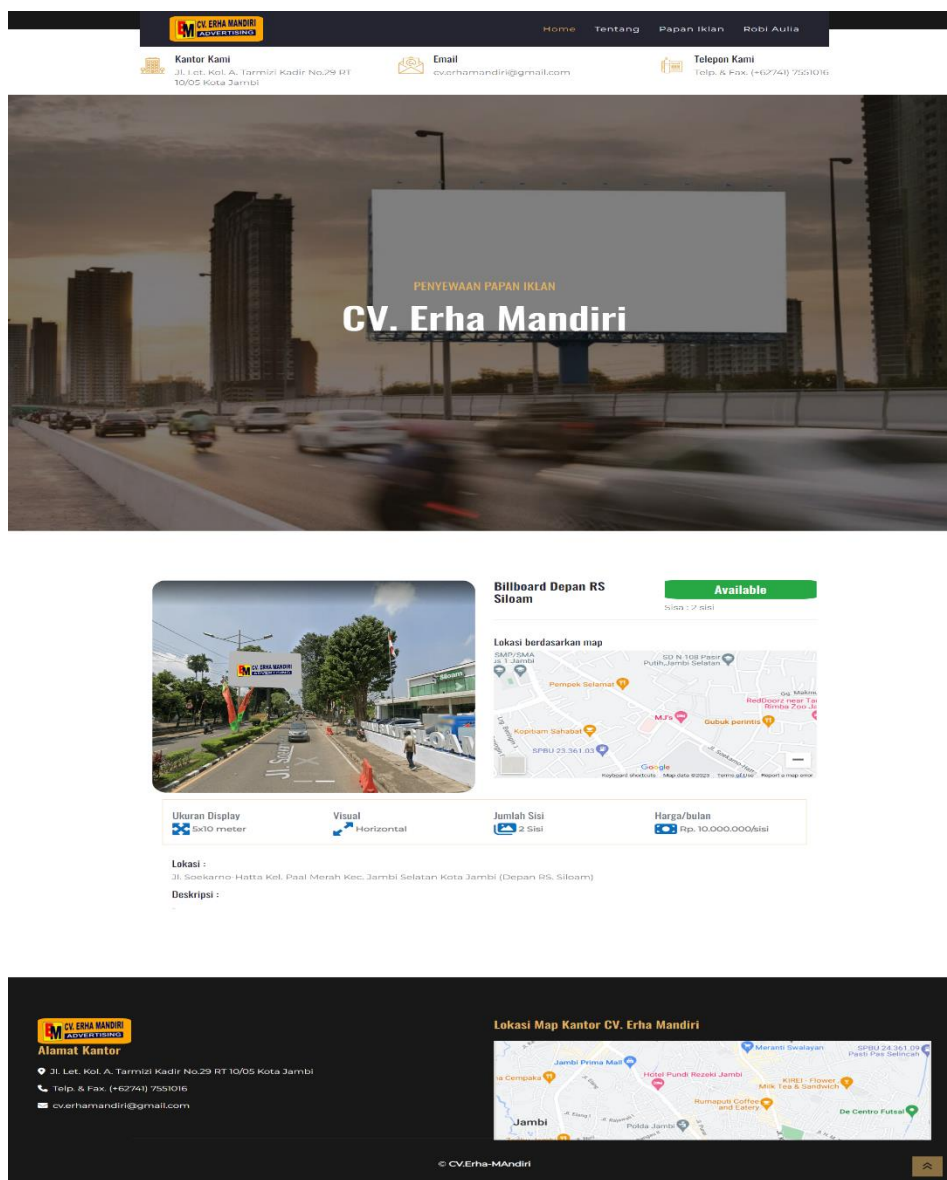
EM CV. ERHA MANDIRI ADVERTISING

Home Tentang Papan Iklan Robi Aulia

Kantor Kami
Jl. Let. Kol. A. Tarmizi Kadir No.29 RT 10/05 Kota Jambi

Email
cv.erhamandiri@gmail.com

Telepon Kami
Telp. & Fax. (+62741) 7551016

PENYEWAAN PAPAN IKLAN

CV. Erha Mandiri

EM CV. ERHA MANDIRI ADVERTISING

Jl. Soe

Billboard Depan RS Siloam

Available

Sisa : 2 sisi

Lokasi berdasarkan map

SMP/SMA 1 Jambi
SD N 108 Pasir Putih, Jambi Selatan
Pempek Selamat
RedDoorz near Taman Rimba Zoo Jambi
MJ's
Gubuk perintis
Kopitiam Sahabat
SPBU 23.361.03
Jl. Soekarno-Hatta
Google
Keyboard shortcuts Map data ©2023 Terms of Use Report a map error

Ukuran Display
5x10 meter

Visual
Horizontal

Jumlah Sisi
2 Sisi

Harga/bulan
Rp. 10.000.000/sisi

Lokasi :
Jl. Soekarno-Hatta Kel. Paal Merah Kec. Jambi Selatan Kota Jambi (Depan RS. Siloam)

Deskripsi :
-

EM CV. ERHA MANDIRI ADVERTISING
Alamat Kantor

Jl. Let. Kol. A. Tarmizi Kadir No.29 RT 10/05 Kota Jambi
Telp. & Fax. (+62741) 7551016
cv.erhamandiri@gmail.com

Lokasi Map Kantor CV. Erha Mandiri

Meranti Swalayan
SPBU 24.361.09 Pasti Pas Selincah
Jambi Prima Mall
Cempaka
Hotel Pundi Rezeki Jambi
KIREI - Flower Milk Tea & Sandwich
Rumaputi Coffee and Eatery
De Centro Futsal
Jambi
Polda Jambi

© CV.Erha-MAndiri